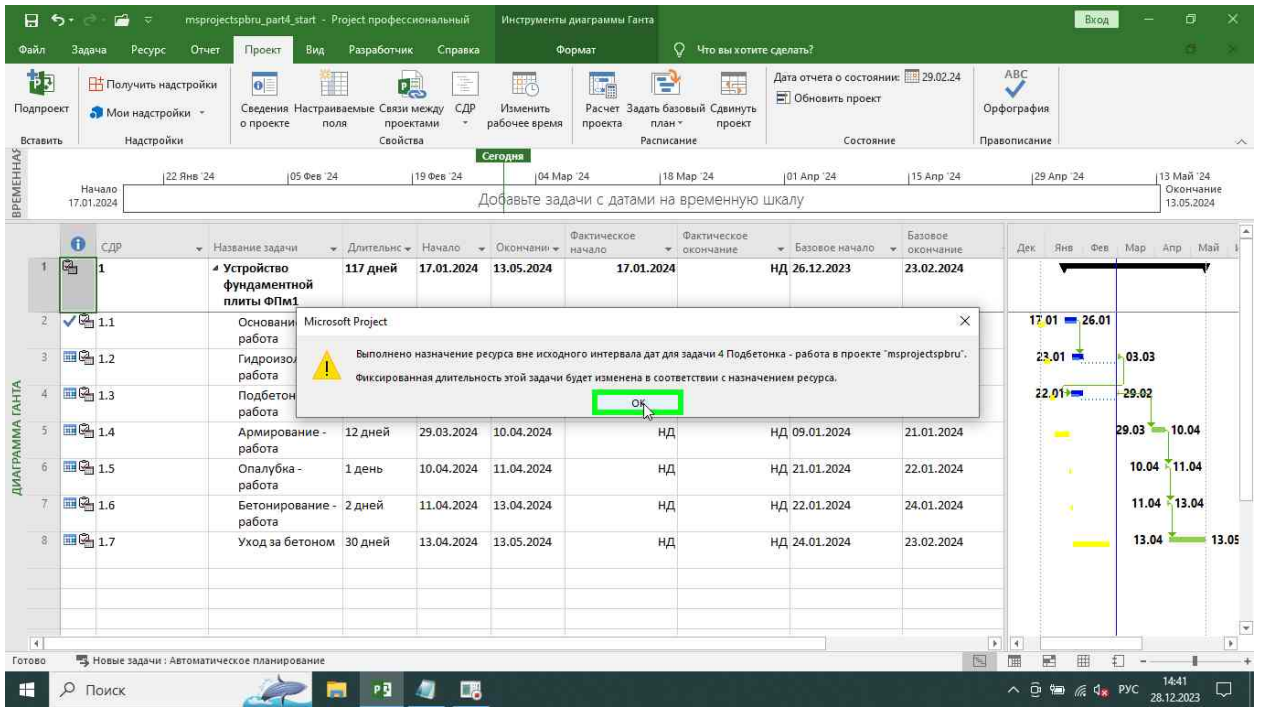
msprojectspbru_part4_start - Project профессиональный   Инструменты диаграммы Ганта   Вход

Файл   Задача   Ресурс   Отчет   Проект   Вид   Разработчик   Справка   Формат   Что вы хотите сделать?

Подпроект   Получить надстройки   Мои надстройки   Сведения о проекте   Настраиваемые поля   Связи между проектами   СДР   Изменить рабочее время   Расчет проекта   Задать базовый план   Сдвинуть проект   Дата отчета о состоянии: 29.02.24   Обновить проект   ABC Орфография

Вставить   Надстройки   Свойства   Расписание   Состояние   Правописание

ВРЕМЕННАЯ   Сегодня
22 Янв '24   05 Фев '24   19 Фев '24   04 Мар '24   18 Мар '24   01 Апр '24   15 Апр '24   29 Апр '24   13 Май '24
Начало 17.01.2024   Добавьте задачи с датами на временную шкалу   Окончание 13.05.2024

| | | СДР | Название задачи | Длительность | Начало | Окончание | Фактическое начало | Фактическое окончание | Базовое начало | Базовое окончание |
|---|---|---|---|---|---|---|---|---|---|---|
| 1 | | 1 | Устройство фундаментной плиты ФПм1 | 117 дней | 17.01.2024 | 13.05.2024 | 17.01.2024 | НД | 26.12.2023 | 23.02.2024 |
| 2 | ✓ | 1.1 | Основани работа | | | | | | | |
| 3 | | 1.2 | Гидроизол работа | | | | | | | |
| 4 | | 1.3 | Подбетон работа | | | | | | | |
| 5 | | 1.4 | Армирование - работа | 12 дней | 29.03.2024 | 10.04.2024 | НД | НД | 09.01.2024 | 21.01.2024 |
| 6 | | 1.5 | Опалубка - работа | 1 день | 10.04.2024 | 11.04.2024 | НД | НД | 21.01.2024 | 22.01.2024 |
| 7 | | 1.6 | Бетонирование - работа | 2 дней | 11.04.2024 | 13.04.2024 | НД | НД | 22.01.2024 | 24.01.2024 |
| 8 | | 1.7 | Уход за бетоном | 30 дней | 13.04.2024 | 13.05.2024 | НД | НД | 24.01.2024 | 23.02.2024 |

Microsoft Project
Выполнено назначение ресурса вне исходного интервала дат для задачи 4 Подбетонка - работа в проекте "msprojectspbru".
Фиксированная длительность этой задачи будет изменена в соответствии с назначением ресурса.
ОК

ДИАГРАММА ГАНТА
Дек   Янв   Фев   Мар   Апр   Май
17.01   26.01   23.01   03.03   22.01   29.02   29.03   10.04   10.04   11.04   11.04   13.04   13.04   13.05

Готово   Новые задачи : Автоматическое планирование

Поиск   РУС   14:41   28.12.2023